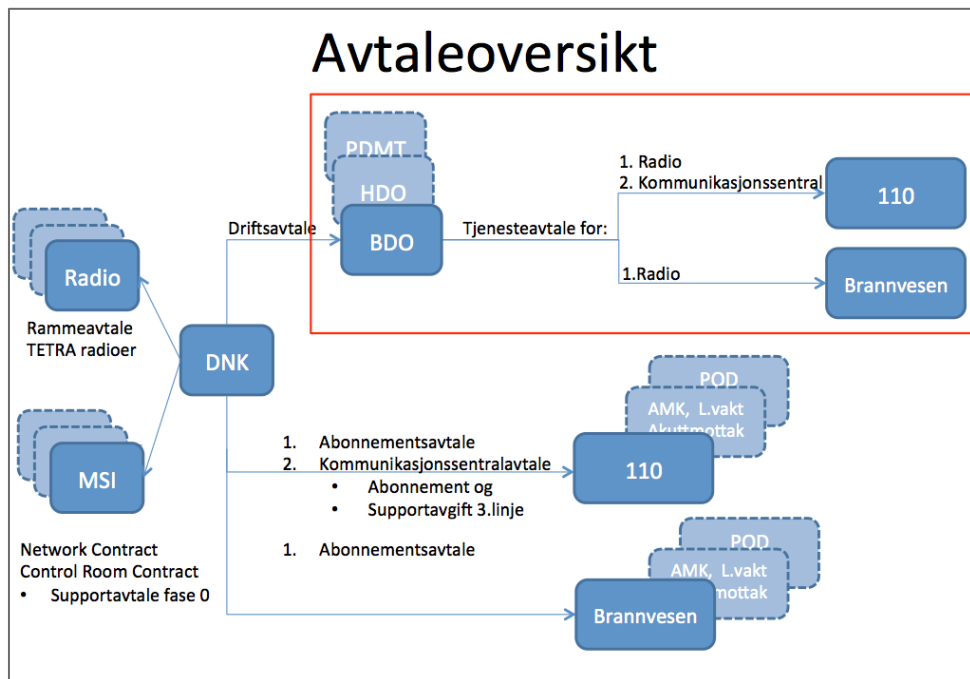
Avtaleoversikt

PDMT
HDO
BDO

Driftsavtale

Tjenesteavtale for:

1. Radio
2. Kommunikasjonssentral

110

1.Radio

Brannvesen

Radio

Rammeavtale TETRA radioer

DNK

MSI

Network Contract
Control Room Contract
• Supportavtale fase 0

POD
AMK, L.vakt Akuttmottak

1. Abonnementsavtale
2. Kommunikasjonssentralavtale
• Abonnement og
• Supportavgift 3.linje

110

1. Abonnementsavtale

POD
AMK, L.vakt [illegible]mottak

Brannvesen